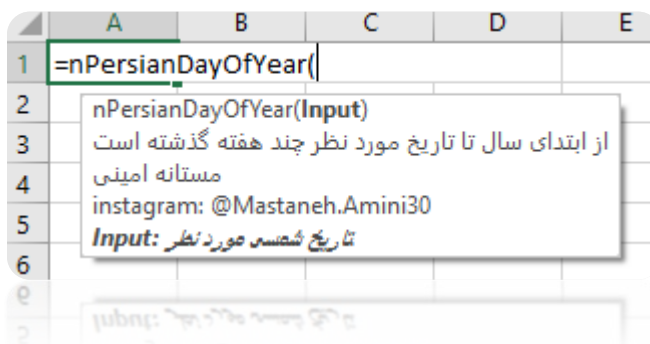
| | A | B | C | D | E |
|---|---|---|---|---|---|
| 1 | =nPersianDayOfYear( | | | | |
| 2 | | | | | |
| 3 | | | | | |
| 4 | | | | | |
| 5 | | | | | |
| 6 | | | | | |

nPersianDayOfYear(**Input**)
از ابتدای سال تا تاریخ مورد نظر چند هفته گذشته است
مستانه امینی
instagram: @Mastaneh.Amini30
***Input:* تاریخ شمسی مورد نظر**